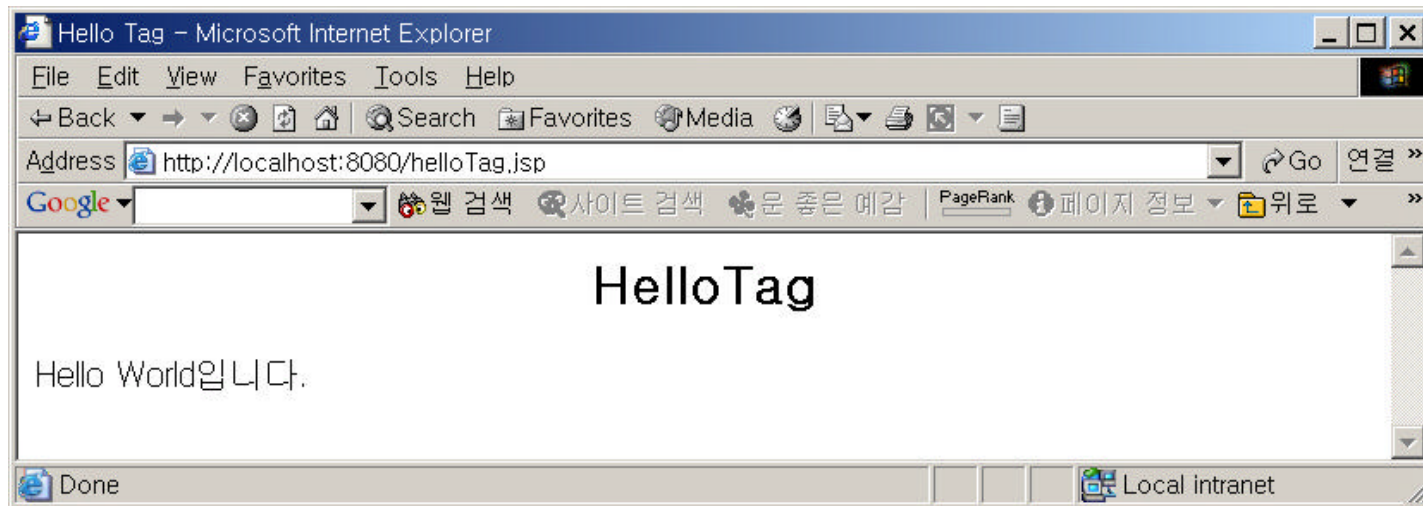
Hello Tag - Microsoft Internet Explorer

File Edit View Favorites Tools Help

Back Search Favorites Media

Address http://localhost:8080/helloTag.jsp Go 연결 »

Google 웹 검색 사이트 검색 운 좋은 예감 PageRank 페이지 정보 위로 »

HelloTag

Hello World입니다.

Done Local intranet